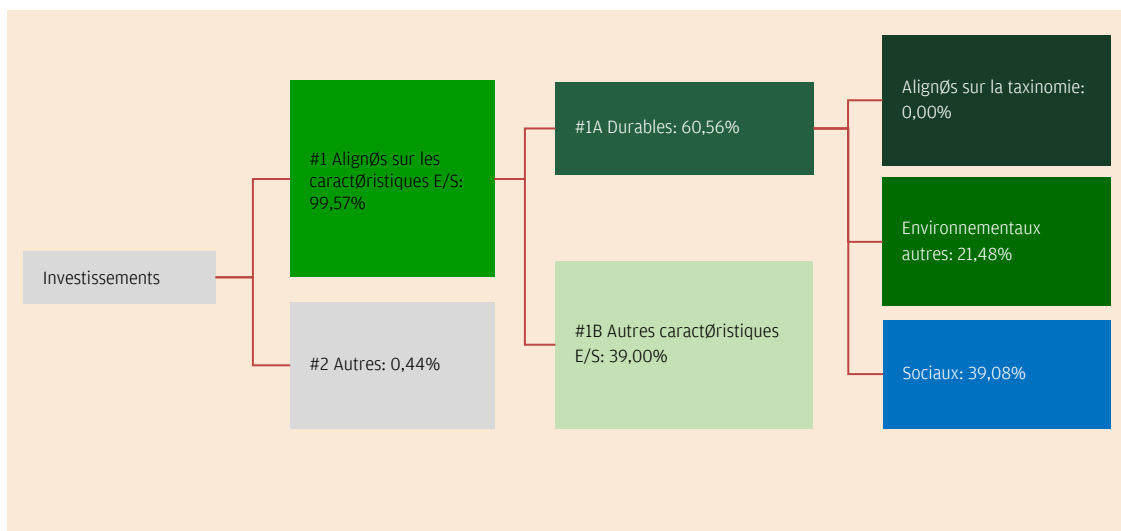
Investissements

#1 AlignØs sur les caractØristiques E/S: 99,57%

#2 Autres: 0,44%

#1A Durables: 60,56%

#1B Autres caractØristiques E/S: 39,00%

AlignØs sur la taxinomie: 0,00%

Environnementaux autres: 21,48%

Sociaux: 39,08%